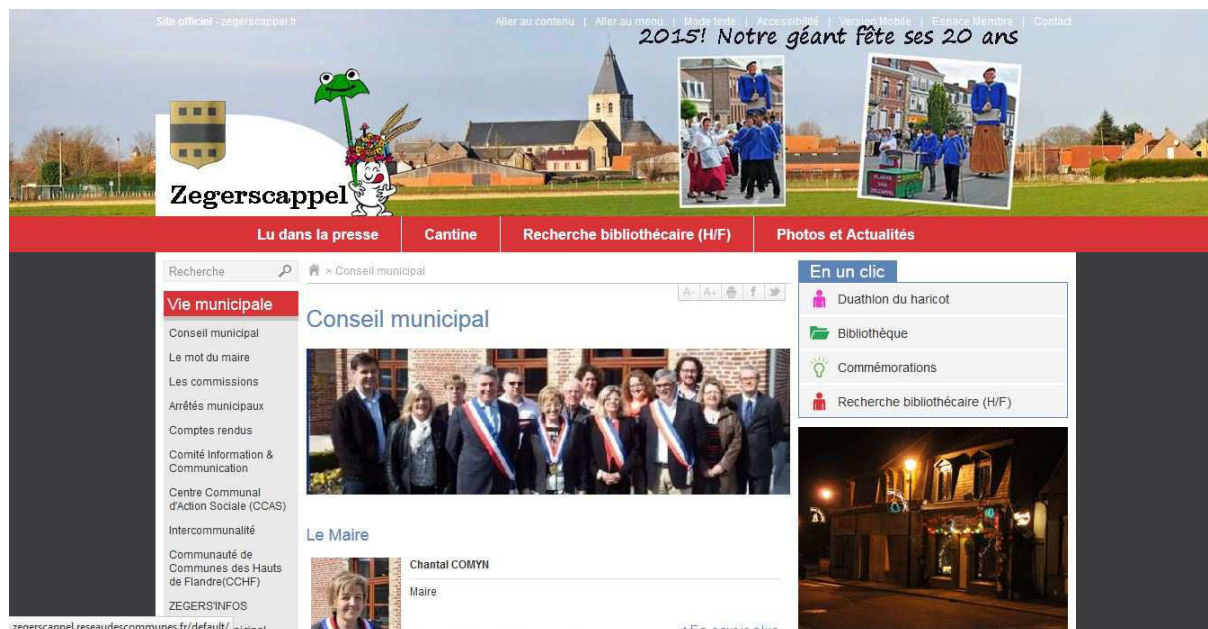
Site officiel - zegerscappel.fr

Aller au contenu | Aller au menu | Mode texte | Accessibilité | Version Mobile | Espace Membre | Contact

2015! Notre géant fête ses 20 ans

Zegerscappel

Lu dans la presse | Cantine | Recherche bibliothécaire (H/F) | Photos et Actualités

Recherche

Vie municipale

Conseil municipal

Le mot du maire

Les commissions

Arrêtés municipaux

Comptes rendus

Comité Information & Communication

Centre Communal d'Action Sociale (CCAS)

Intercommunalité

Communauté de Communes des Hauts de Flandre(CCHF)

ZEGERS'INFOS

zegerscappel.reseaudescommunes.fr/default/ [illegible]

» Conseil municipal

A- A+

Conseil municipal

Le Maire

Chantal COMYN

Maire

+ En savoir plus

En un clic

Duathlon du haricot

Bibliothèque

Commémorations

Recherche bibliothécaire (H/F)